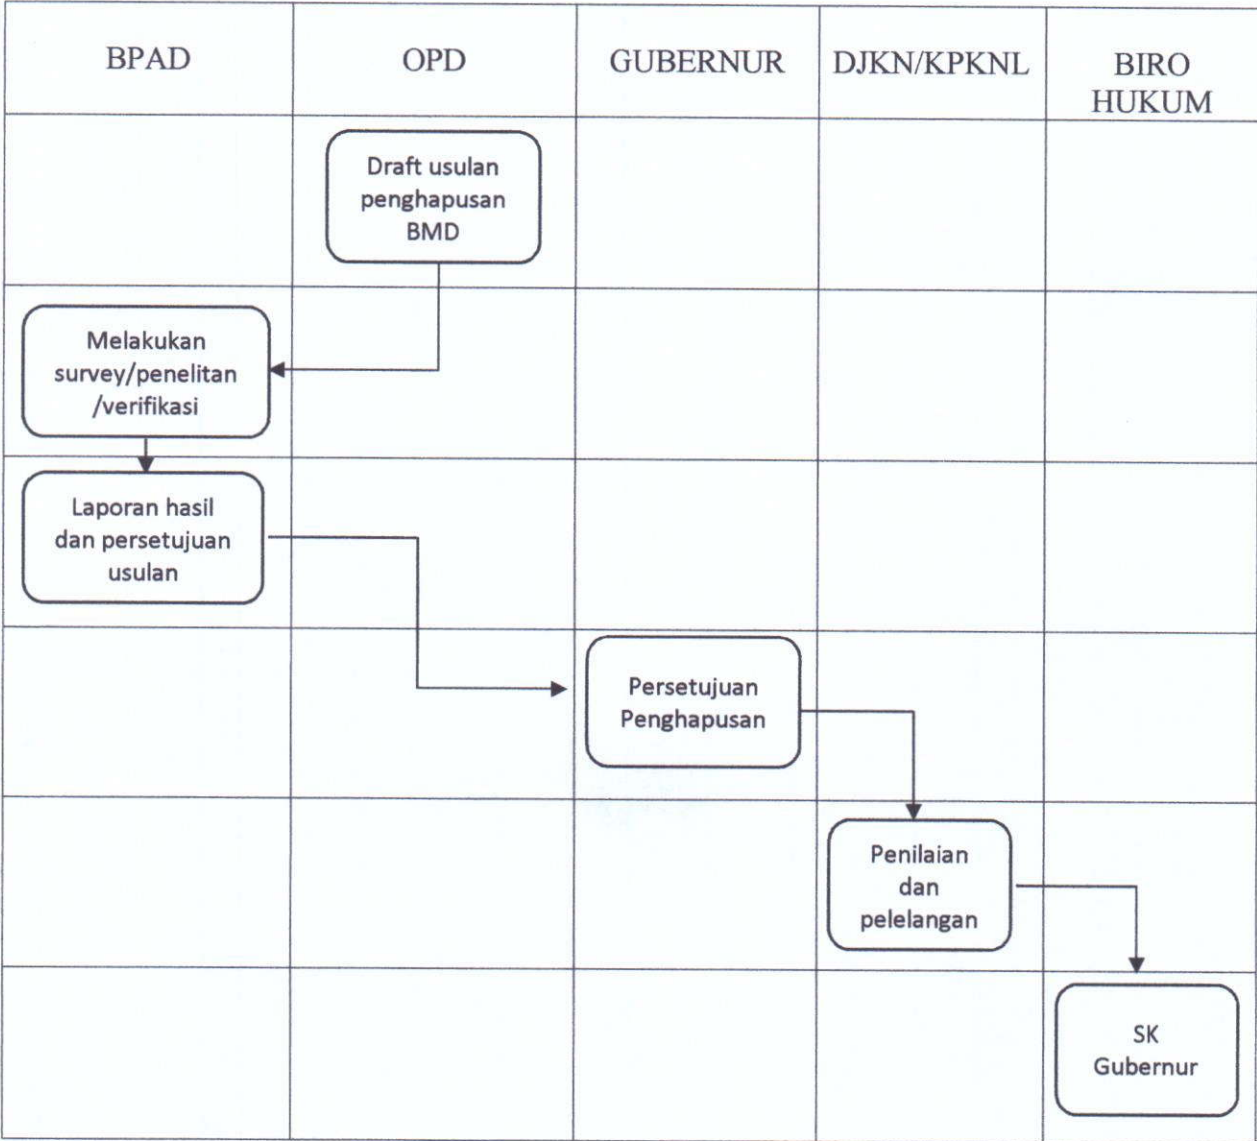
BPAD

OPD

GUBERNUR

DJKN/KPKNL

BIRO HUKUM

Draft usulan penghapusan BMD

Melakukan survey/penelitan /verifikasi

Laporan hasil dan persetujuan usulan

Persetujuan Penghapusan

Penilaian dan pelelangan

SK Gubernur